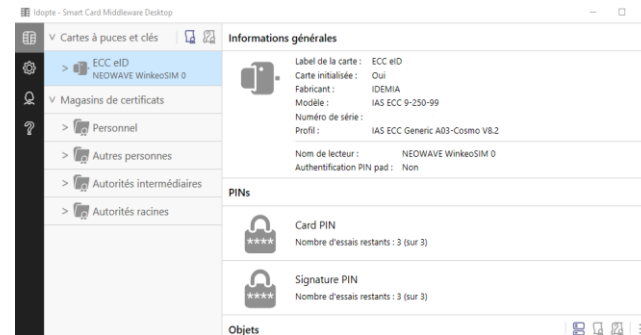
Idopte - Smart Card Middleware Desktop

Cartes à puces et clés

ECC eID
NEOWAVE WinkeoSIM 0

Magasins de certificats

Personnel

Autres personnes

Autorités intermédiaires

Autorités racines

Informations générales

Label de la carte : ECC eID
Carte initialisée : Oui
Fabricant : IDEMIA
Modèle : IAS ECC 9-250-99
Numéro de série :
Profil : IAS ECC Generic A03-Cosmo V8.2

Nom de lecteur : NEOWAVE WinkeoSIM 0
Authentification PIN pad : Non

PINs

Card PIN
Nombre d'essais restants : 3 (sur 3)

Signature PIN
Nombre d'essais restants : 3 (sur 3)

Objets